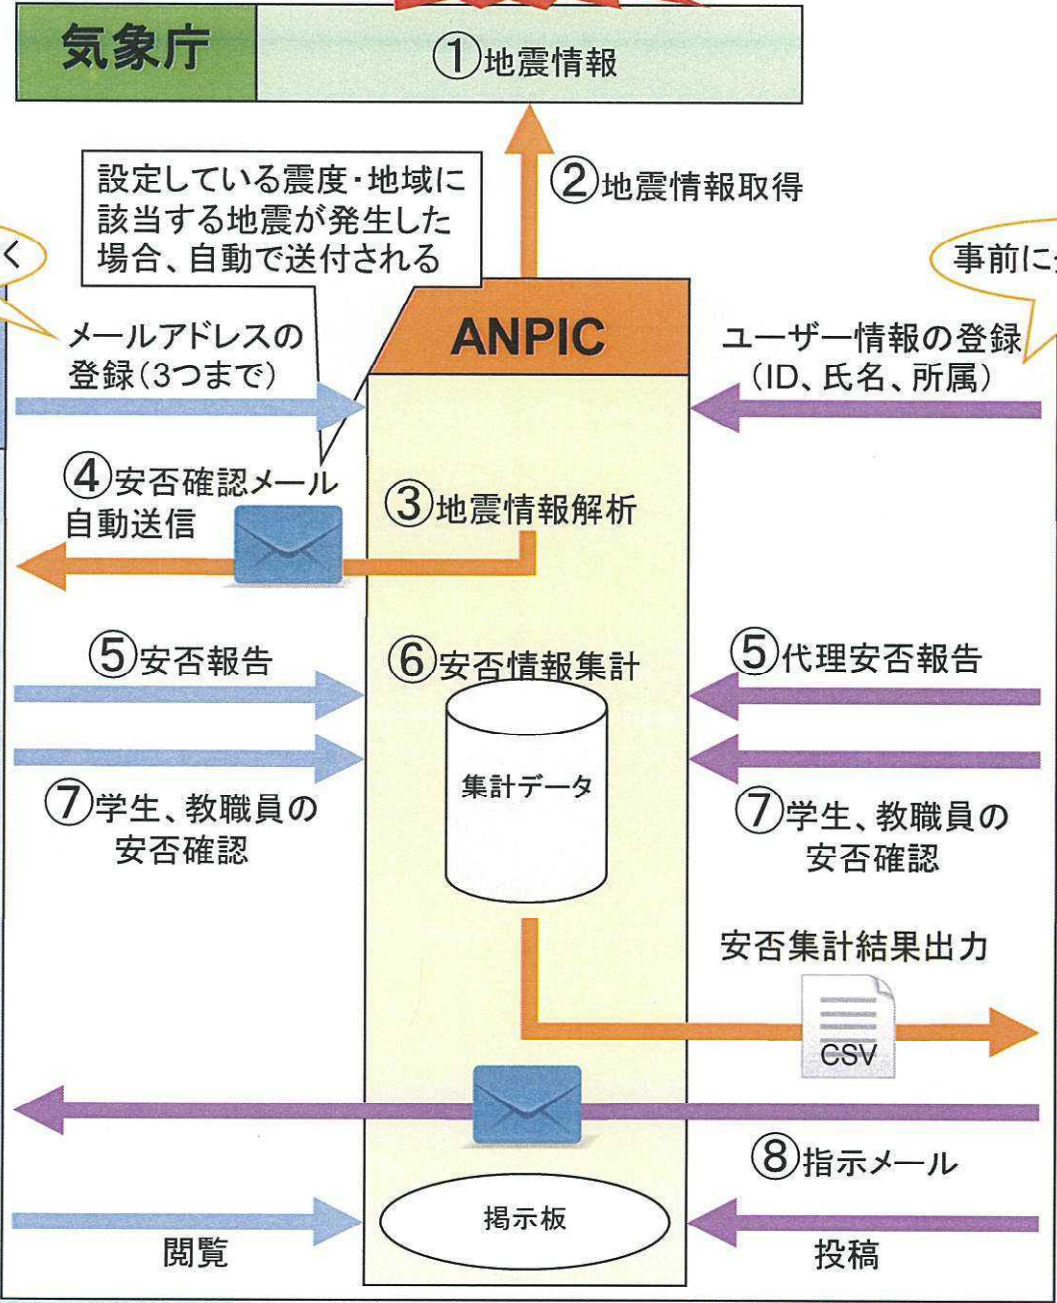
気象庁

①地震情報

②地震情報取得

設定している震度・地域に該当する地震が発生した場合、自動で送付される

く

事前に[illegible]

ANPIC

メールアドレスの登録(3つまで)

ユーザー情報の登録(ID、氏名、所属)

④安否確認メール自動送信

③地震情報解析

⑤安否報告

⑥安否情報集計

⑤代理安否報告

集計データ

⑦学生、教職員の安否確認

⑦学生、教職員の安否確認

安否集計結果出力

CSV

⑧指示メール

掲示板

閲覧

投稿